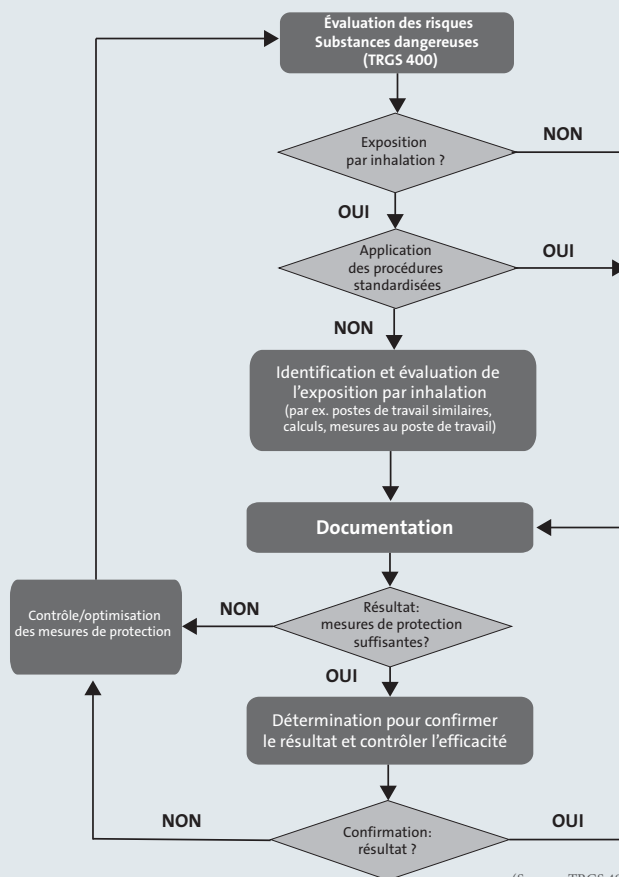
Évaluation des risques Substances dangereuses (TRGS 400)

Exposition par inhalation ?

NON

OUI

Application des procédures standardisées

OUI

NON

Identification et évaluation de l'exposition par inhalation (par ex. postes de travail similaires, calculs, mesures au poste de travail)

Documentation

Contrôle/optimisation des mesures de protection

NON

Résultat: mesures de protection suffisantes?

OUI

Détermination pour confirmer le résultat et contrôler l'efficacité

NON

OUI

Confirmation: résultat ?

(S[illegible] TRGS 4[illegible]